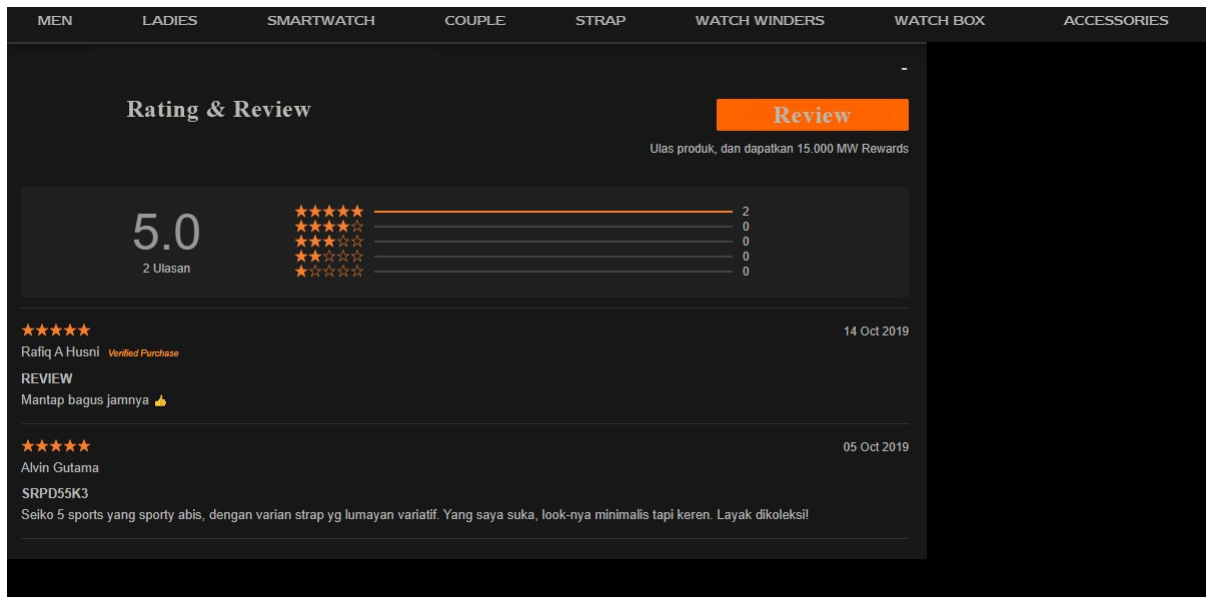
MEN LADIES SMARTWATCH COUPLE STRAP WATCH WINDERS WATCH BOX ACCESSORIES

-

Rating & Review

Review

Ulas produk, dan dapatkan 15.000 MW Rewards

5.0
2 Ulasan

★★★★★ 2
★★★★☆ 0
★★★☆☆ 0
★★☆☆☆ 0
★☆☆☆☆ 0

★★★★★
14 Oct 2019
Rafiq A Husni Verified Purchase
REVIEW
Mantap bagus jamnya 👍

★★★★★
05 Oct 2019
Alvin Gutama
SRPD55K3
Seiko 5 sports yang sporty abis, dengan varian strap yg lumayan variatif. Yang saya suka, look-nya minimalis tapi keren. Layak dikoleksi!